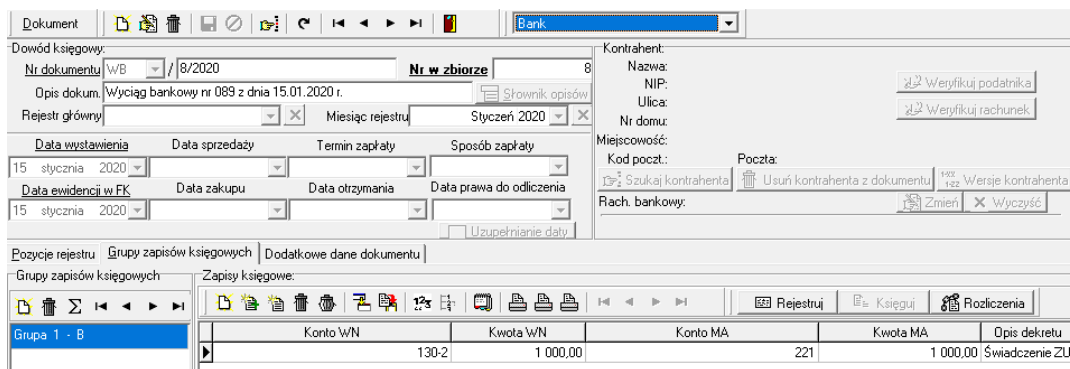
Dokument

Bank

Dowód księgowy:
Nr dokumentu WB / 8/2020
Nr w zbiorze 8
Opis dokum. Wyciąg bankowy nr 089 z dnia 15.01.2020 r.
Słownik opisów
Rejestr główny
Miesiąc rejestru Styczeń 2020
Data wystawienia
Data sprzedaży
Termin zapłaty
Sposób zapłaty
15 stycznia 2020
Data ewidencji w FK
Data zakupu
Data otrzymania
Data prawa do odliczenia
15 stycznia 2020
Uzupełnianie daty

Kontrahent:
Nazwa:
NIP:
Ulica:
Nr domu:
Miejscowość:
Kod poczt.:
Poczta:
Weryfikuj podatnika
Weryfikuj rachunek
Szukaj kontrahenta
Usuń kontrahenta z dokumentu
Wersje kontrahenta
Rach. bankowy:
Zmień
Wyczyść

Pozycje rejestru | Grupy zapisów księgowych | Dodatkowe dane dokumentu

Grupy zapisów księgowych
Grupa 1 - B

Zapisy księgowe:
Rejestruj
Księguj
Rozliczenia

| Konto WN | Kwota WN | Konto MA | Kwota MA | Opis dekretu |
|---|---|---|---|---|
| 130-2 | 1 000,00 | 221 | 1 000,00 | Świadczenie ZU |